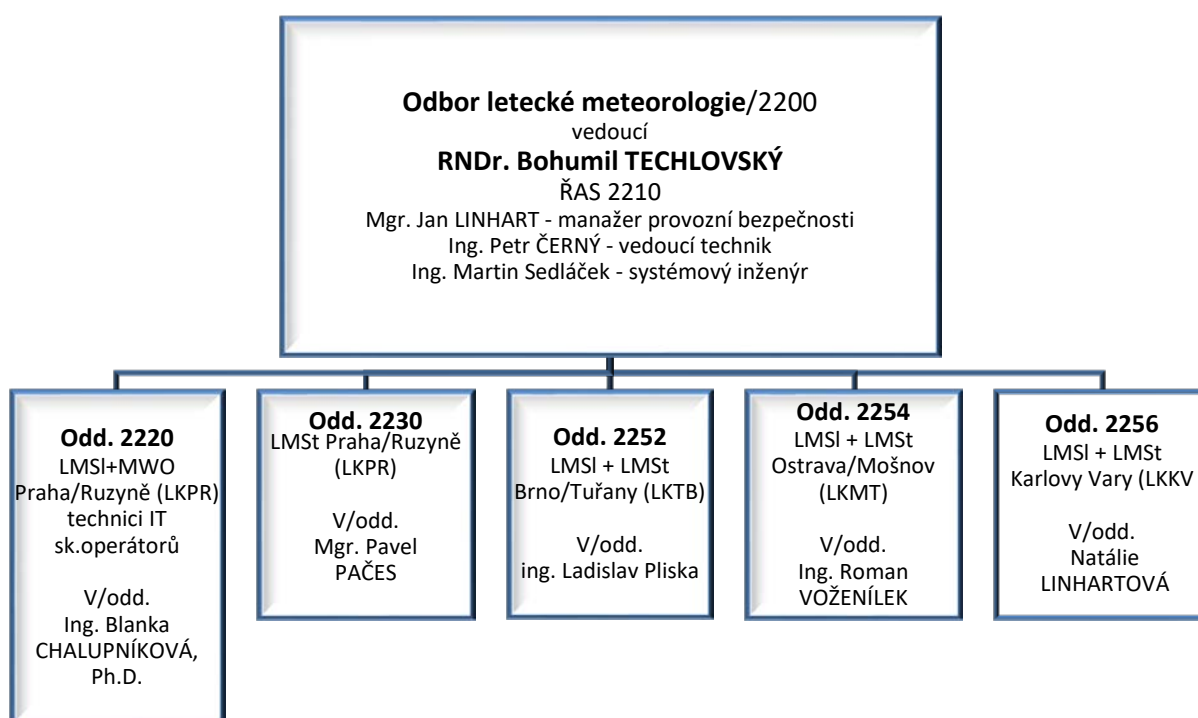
**Odbor letecké meteorologie**/2200
vedoucí
**RNDr. Bohumil TECHLOVSKÝ**
ŘAS 2210
Mgr. Jan LINHART - manažer provozní bezpečnosti
Ing. Petr ČERNÝ - vedoucí technik
Ing. Martin Sedláček - systémový inženýr

**Odd. 2220**
LMSl+MWO
Praha/Ruzyně (LKPR)
technici IT
sk.operátorů

V/odd.
Ing. Blanka
CHALUPNÍKOVÁ,
Ph.D.

**Odd. 2230**
LMSt Praha/Ruzyně
(LKPR)

V/odd.
Mgr. Pavel
PAČES

**Odd. 2252**
LMSl + LMSt
Brno/Tuřany (LKTB)

V/odd.
ing. Ladislav Pliska

**Odd. 2254**
LMSl + LMSt
Ostrava/Mošnov
(LKMT)

V/odd.
Ing. Roman
VOŽENÍLEK

**Odd. 2256**
LMSl + LMSt
Karlovy Vary (LKKV

V/odd.
Natálie
LINHARTOVÁ